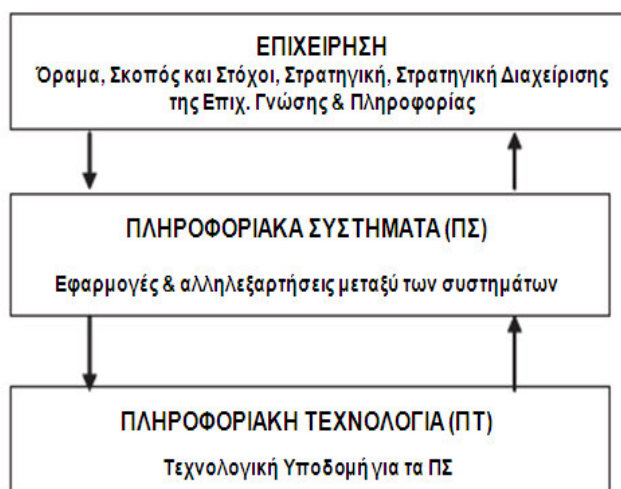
ΕΠΙΧΕΙΡΗΣΗ
Όραμα, Σκοπός και Στόχοι, Στρατηγική, Στρατηγική Διαχείρισης της Επιχ. Γνώσης & Πληροφορίας

ΠΛΗΡΟΦΟΡΙΑΚΑ ΣΥΣΤΗΜΑΤΑ (ΠΣ)
Εφαρμογές & αλληλεξαρτήσεις μεταξύ των συστημάτων

ΠΛΗΡΟΦΟΡΙΑΚΗ ΤΕΧΝΟΛΟΓΙΑ (ΠΤ)
Τεχνολογική Υποδομή για τα ΠΣ